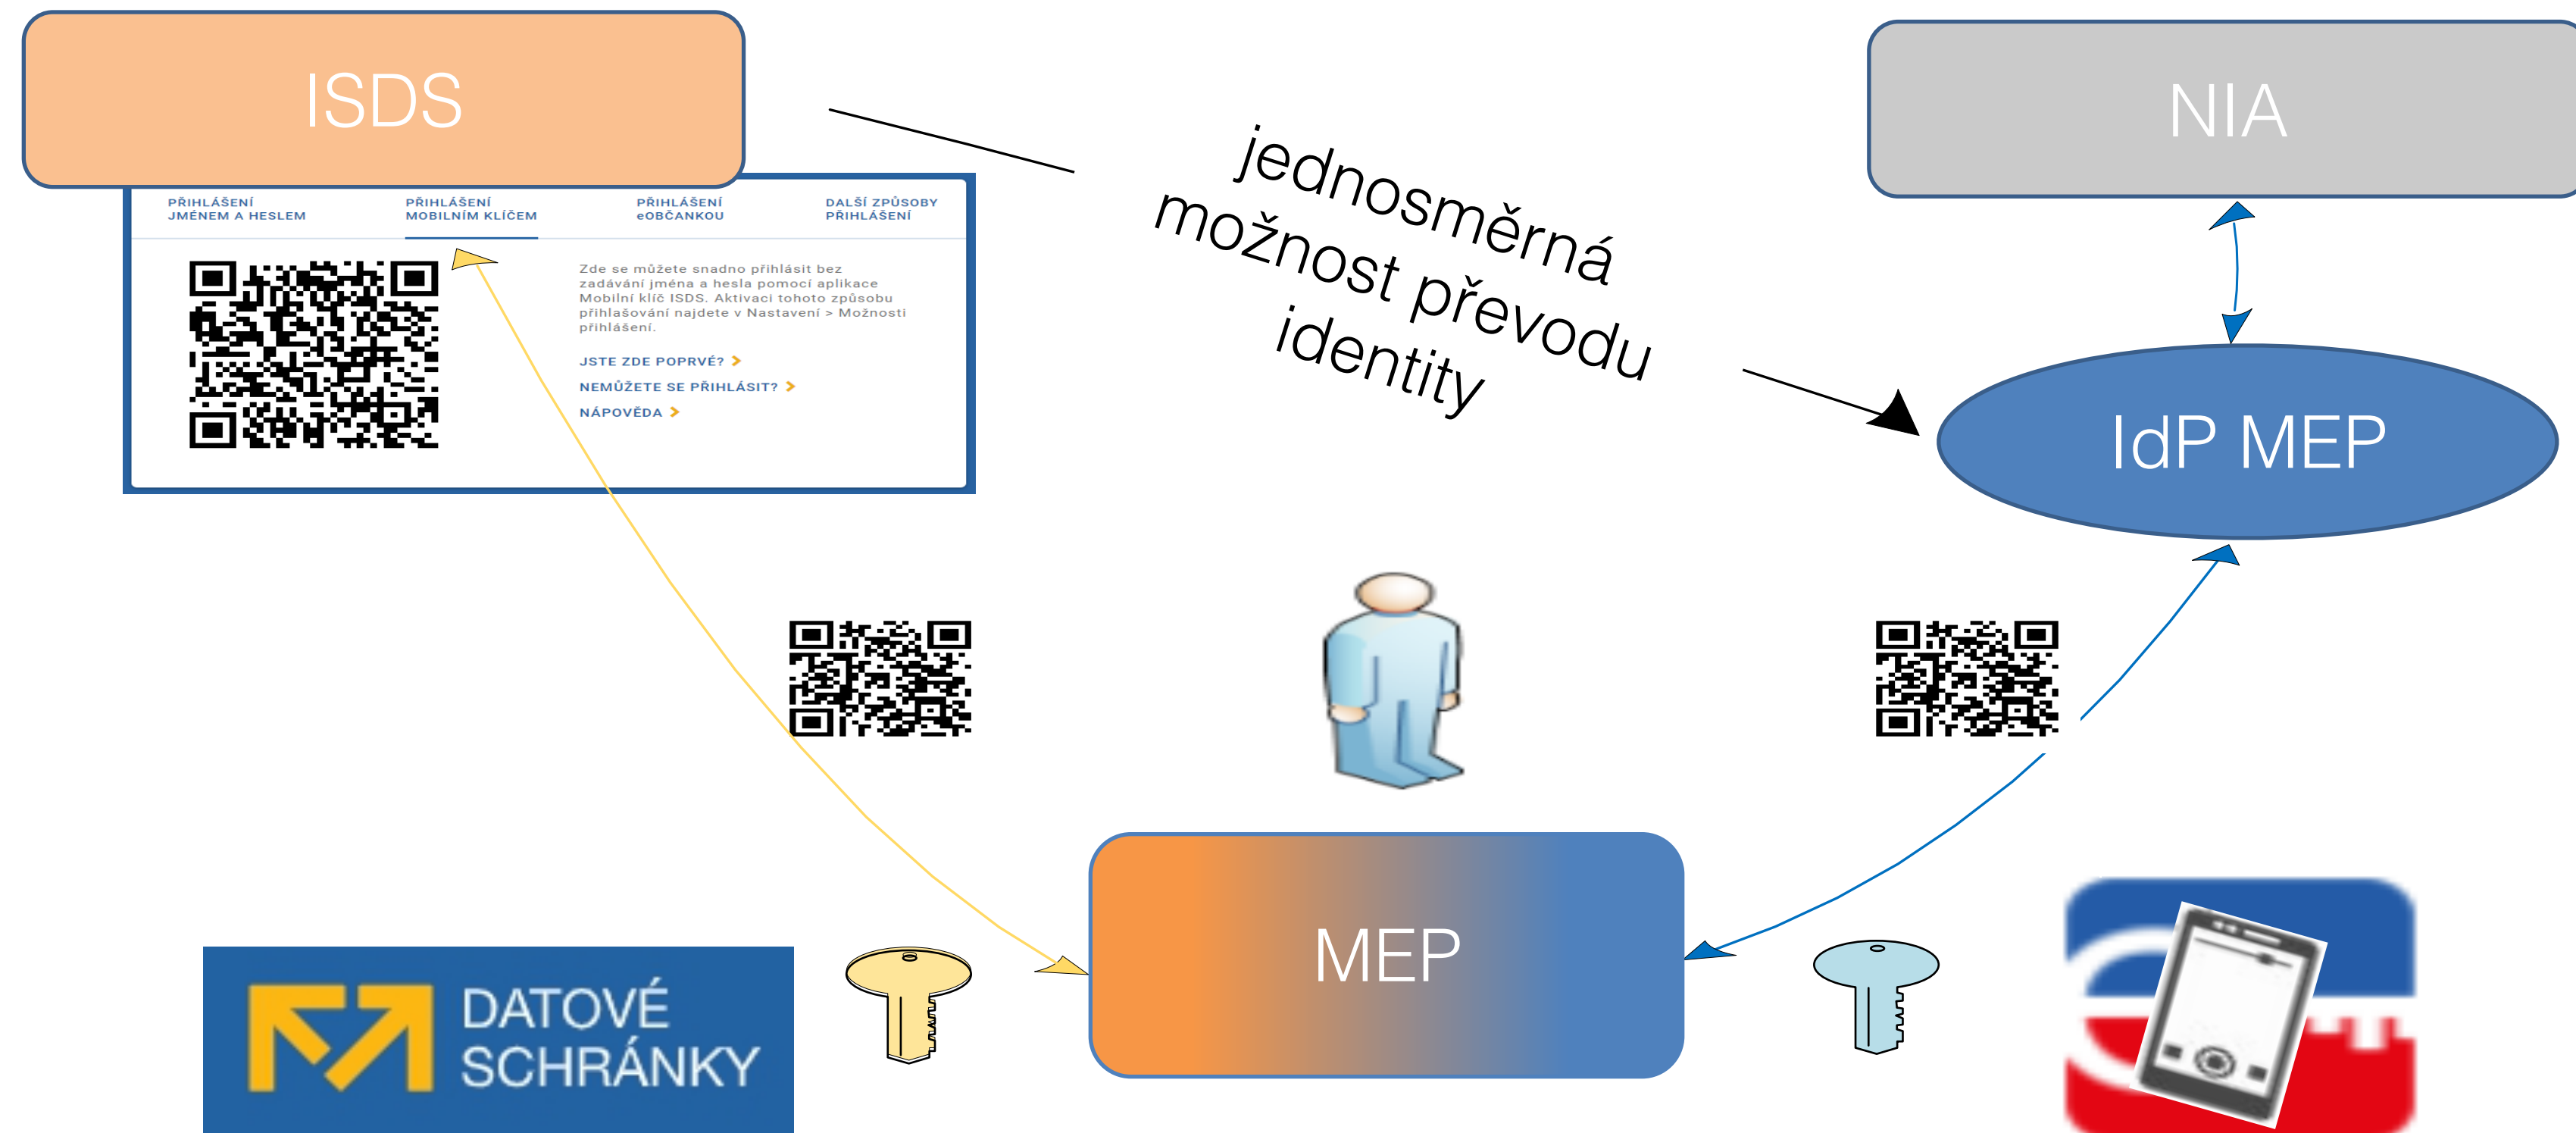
ISDS

PŘIHLÁŠENÍ JMÉNEM A HESLEM

PŘIHLÁŠENÍ MOBILNÍM KLÍČEM

PŘIHLÁŠENÍ eOBČANKOU

DALŠÍ ZPŮSOBY PŘIHLÁŠENÍ

Zde se můžete snadno přihlásit bez zadávání jména a hesla pomocí aplikace Mobilní klíč ISDS. Aktivaci tohoto způsobu přihlašování najdete v Nastavení > Možnosti přihlášení.

JSTE ZDE POPRVÉ? >

NEMŮŽETE SE PŘIHLÁSIT? >

NÁPOVĚDA >

jednosměrná možnost převodu identity

NIA

IdP MEP

MEP

DATOVÉ SCHRÁNKY